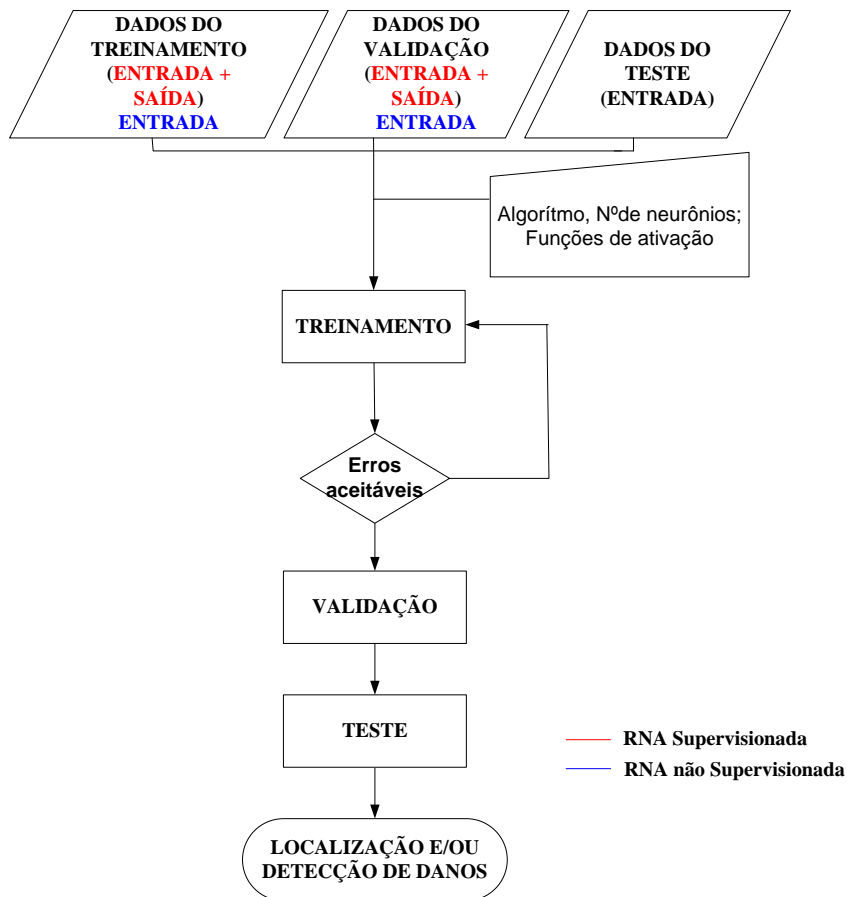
DADOS DO TREINAMENTO (ENTRADA + SAÍDA) ENTRADA

DADOS DO VALIDAÇÃO (ENTRADA + SAÍDA) ENTRADA

DADOS DO TESTE (ENTRADA)

Algorítmo, Nºde neurônios; Funções de ativação

TREINAMENTO

Erros aceitáveis

VALIDAÇÃO

TESTE

RNA Supervisionada

RNA não Supervisionada

LOCALIZAÇÃO E/OU DETECÇÃO DE DANOS